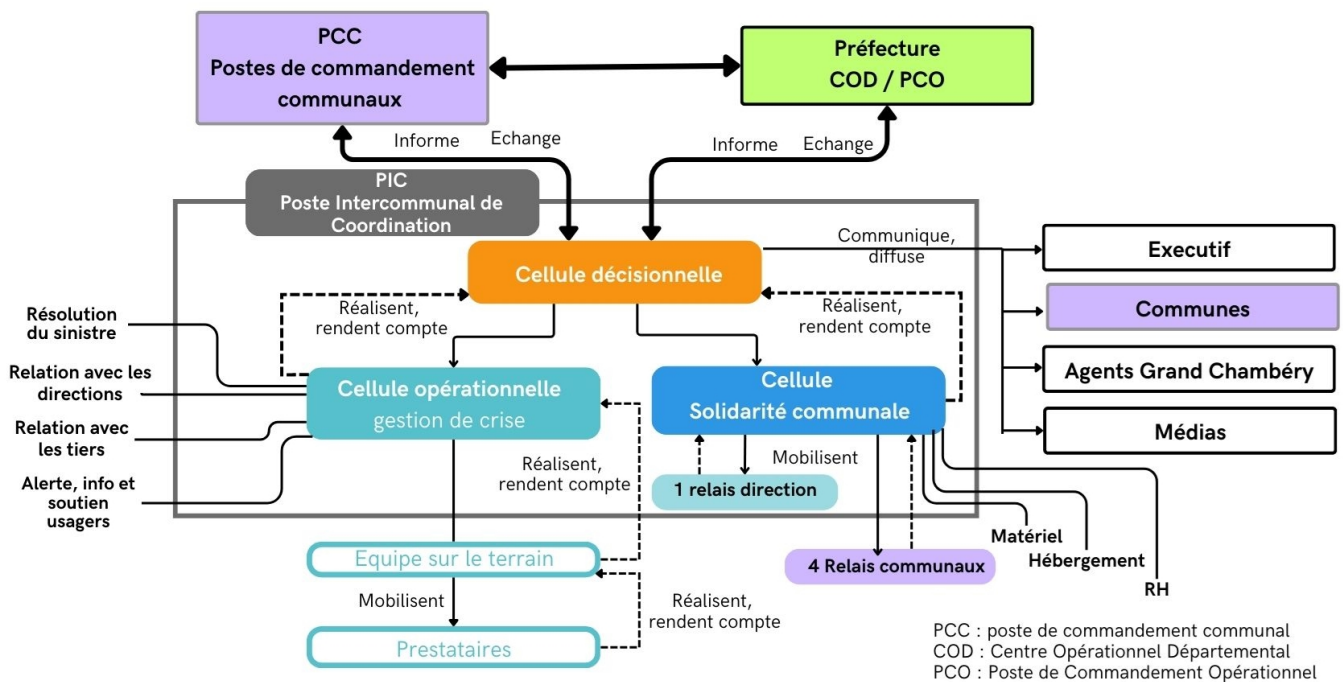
PCC
Postes de commandement communaux

Préfecture
COD / PCO

Informe
Echange

Informe
Echange

PIC
Poste Intercommunal de Coordination

Cellule décisionnelle

Communique, diffuse

Executif

Communes

Agents Grand Chambéry

Médias

Réalisent, rendent compte

Réalisent, rendent compte

Résolution du sinistre

Relation avec les directions

Relation avec les tiers

Alerte, info et soutien usagers

Cellule opérationnelle
gestion de crise

Cellule
Solidarité communale

Mobilisent

Réalisent, rendent compte

1 relais direction

Matériel

Hébergement

RH

4 Relais communaux

Equipe sur le terrain

Mobilisent

Réalisent, rendent compte

Prestataires

PCC : poste de commandement communal
COD : Centre Opérationnel Départemental
PCO : Poste de Commandement Opérationnel